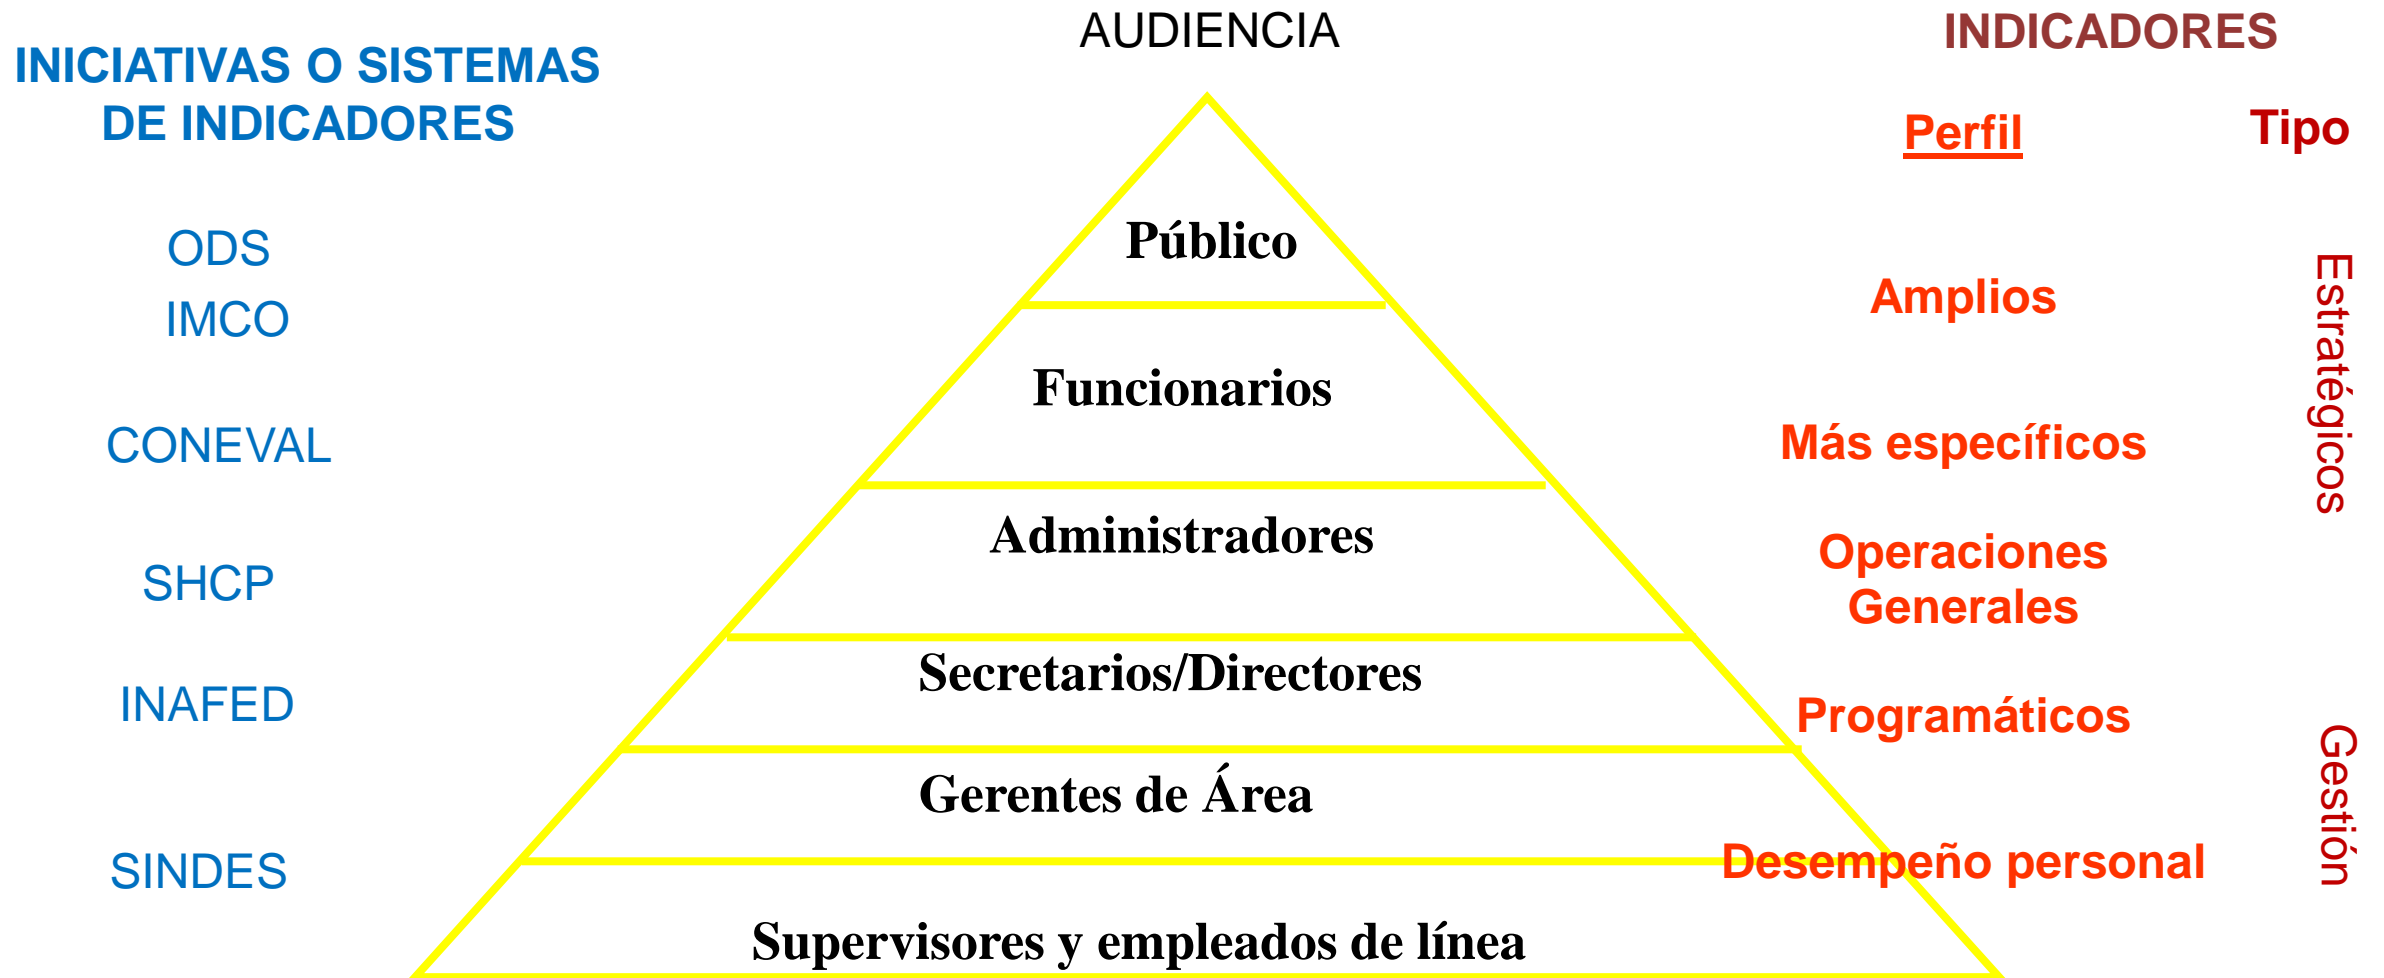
INICIATIVAS O SISTEMAS DE INDICADORES

ODS
IMCO
CONEVAL
SHCP
INAFED
SINDES

AUDIENCIA

Público
Funcionarios
Administradores
Secretarios/Directores
Gerentes de Área
Supervisores y empleados de línea

INDICADORES

Perfil

Tipo

Amplios
Más específicos
Operaciones Generales
Programáticos
Desempeño personal

Estratégicos
Gestión